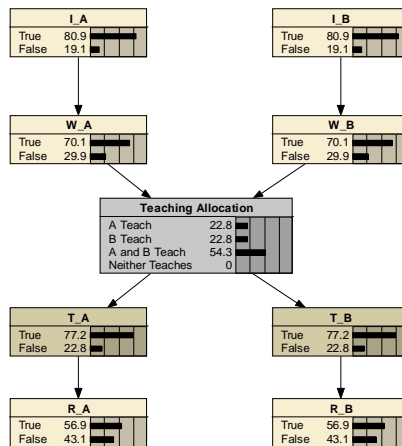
I_A

| | |
|---|---|
| True | 80.9 |
| False | 19.1 |

I_B

| | |
|---|---|
| True | 80.9 |
| False | 19.1 |

W_A

| | |
|---|---|
| True | 70.1 |
| False | 29.9 |

W_B

| | |
|---|---|
| True | 70.1 |
| False | 29.9 |

Teaching Allocation

| | |
|---|---|
| A Teach | 22.8 |
| B Teach | 22.8 |
| A and B Teach | 54.3 |
| Neither Teaches | 0 |

T_A

| | |
|---|---|
| True | 77.2 |
| False | 22.8 |

T_B

| | |
|---|---|
| True | 77.2 |
| False | 22.8 |

R_A

| | |
|---|---|
| True | 56.9 |
| False | 43.1 |

R_B

| | |
|---|---|
| True | 56.9 |
| False | 43.1 |